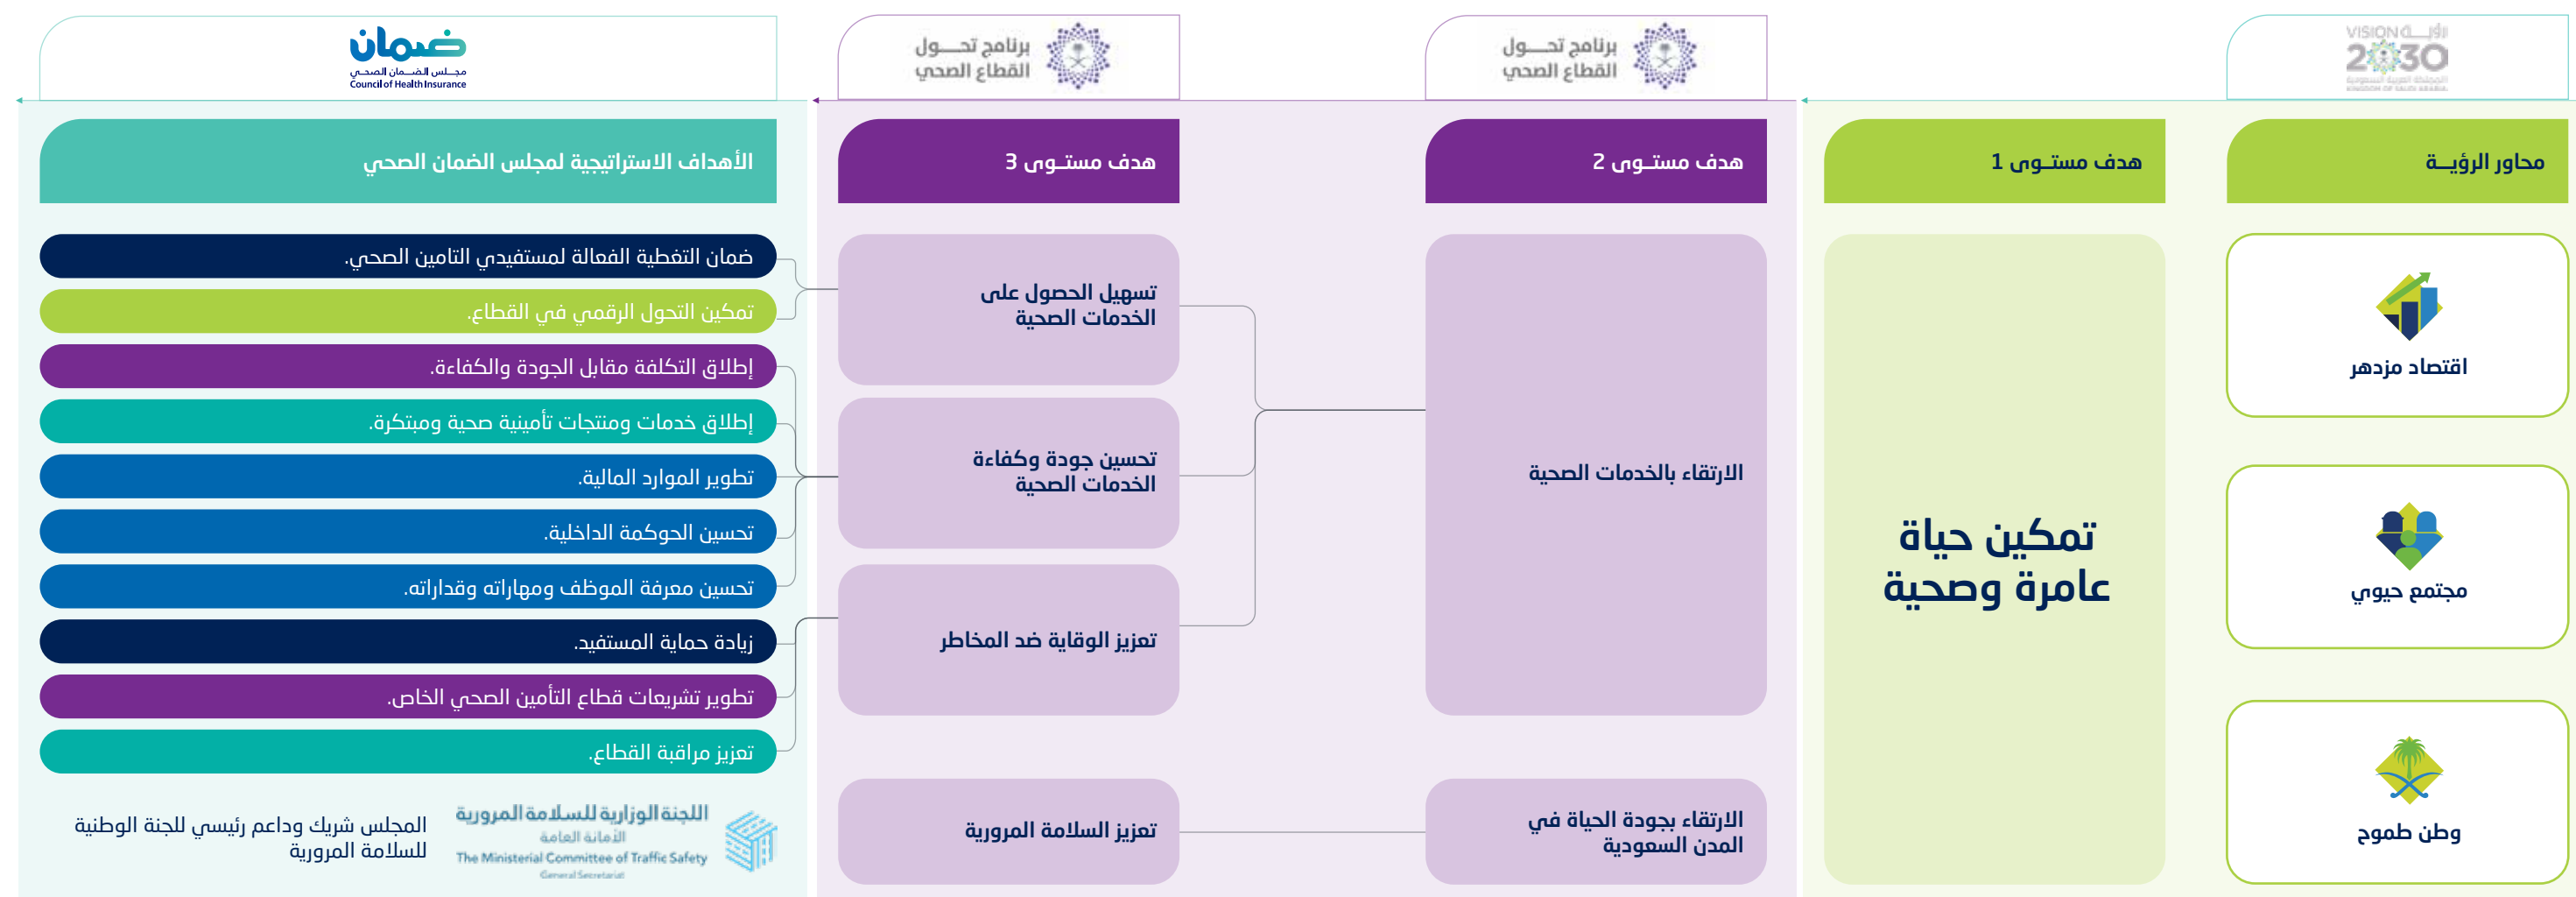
VISION رؤية 2030 المملكة العربية السعودية KINGDOM OF SAUDI ARABIA

برنامج تحـــول القطاع الصحي

برنامج تحـــول القطاع الصحي

ضمان مجلس الضمان الصحي Council of Health Insurance

محاور الرؤيــة

هدف مستـوى 1

هدف مستـوى 2

هدف مستـوى 3

الأهداف الاستراتيجية لمجلس الضمان الصحي

اقتصاد مزدهر

مجتمع حيوي

وطن طموح

تمكين حياة عامرة وصحية

الارتقاء بالخدمات الصحية

الارتقاء بجودة الحياة في المدن السعودية

تسهيل الحصول على الخدمات الصحية

تحسين جودة وكفاءة الخدمات الصحية

تعزيز الوقاية ضد المخاطر

تعزيز السلامة المرورية

ضمان التغطية الفعالة لمستفيدي التامين الصحي.

تمكين التحول الرقمي في القطاع.

إطلاق التكلفة مقابل الجودة والكفاءة.

إطلاق خدمات ومنتجات تأمينية صحية ومبتكرة.

تطوير الموارد المالية.

تحسين الحوكمة الداخلية.

تحسين معرفة الموظف ومهاراته وقدراته.

زيادة حماية المستفيد.

تطوير تشريعات قطاع التأمين الصحي الخاص.

تعزيز مراقبة القطاع.

اللجنة الوزارية للسلامة المرورية الأمانة العامة The Ministerial Committee of Traffic Safety General Secretariat

المجلس شريك وداعم رئيسي للجنة الوطنية للسلامة المرورية